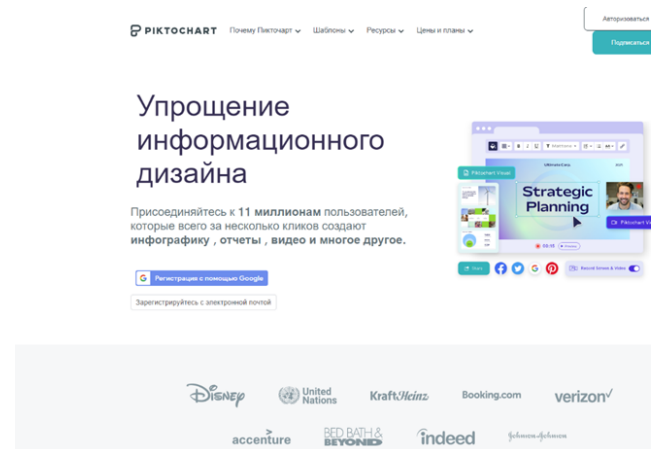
PIKTOCHART Почему Пикточарт Шаблоны Ресурсы Цены и планы

Авторизоваться

Подписаться

Упрощение информационного дизайна

Присоединяйтесь к 11 миллионам пользователей, которые всего за несколько кликов создают инфографику , отчеты , видео и многое другое.

Регистрация с помощью Google

Зарегистрируйтесь с электронной почтой

Piktochart Visual

Strategic Planning

Piktochart Vi

Record Screen & Video

Disney United Nations KraftHeinz Booking.com verizon

accenture BED BATH & BEYOND indeed Johnson&Johnson